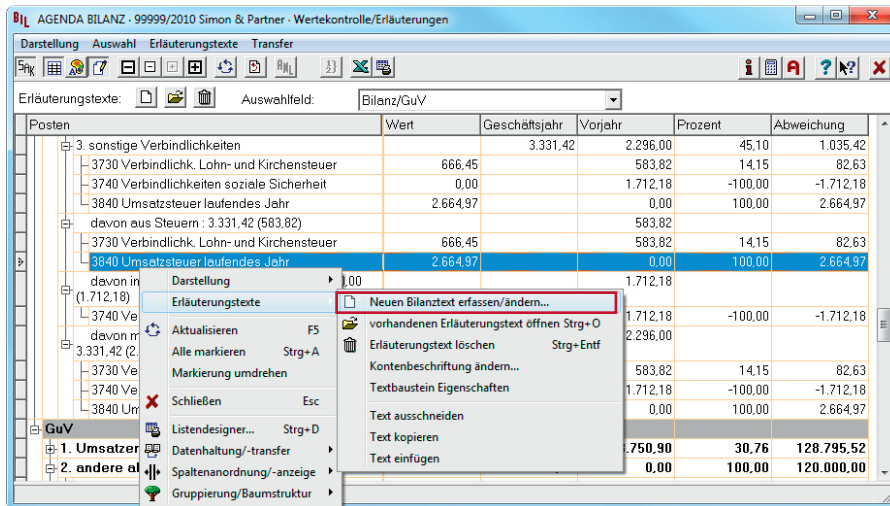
BIL AGENDA BILANZ · 99999/2010 Simon & Partner · Wertekontrolle/Erläuterungen

Darstellung Auswahl Erläuterungstexte Transfer

Erläuterungstexte: Auswahlfeld: Bilanz/GuV

| Posten | Wert | Geschäftsjahr | Vorjahr | Prozent | Abweichung |
|---|---|---|---|---|---|
| 3. sonstige Verbindlichkeiten | | 3.331,42 | 2.296,00 | 45,10 | 1.035,42 |
| 3730 Verbindlichk. Lohn- und Kirchensteuer | 666,45 | | 583,82 | 14,15 | 82,63 |
| 3740 Verbindlichkeiten soziale Sicherheit | 0,00 | | 1.712,18 | -100,00 | -1.712,18 |
| 3840 Umsatzsteuer laufendes Jahr | 2.664,97 | | 0,00 | 100,00 | 2.664,97 |
| davon aus Steuern : 3.331,42 (583,82) | | | 583,82 | | |
| 3730 Verbindlichk. Lohn- und Kirchensteuer | 666,45 | | 583,82 | 14,15 | 82,63 |
| 3840 Umsatzsteuer laufendes Jahr | 2.664,97 | | 0,00 | 100,00 | 2.664,97 |
| davon in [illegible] (1.712,18) | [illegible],00 | | 1.712,18 | | |
| 3740 Ve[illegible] | | | 1.712,18 | -100,00 | -1.712,18 |
| davon m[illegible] 3.331,42 (2.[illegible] | | | 2.296,00 | | |
| 3730 Ver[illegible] | | | 583,82 | 14,15 | 82,63 |
| 3740 Ve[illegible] | | | 1.712,18 | -100,00 | -1.712,18 |
| 3840 Um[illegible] | | | 0,00 | 100,00 | 2.664,97 |
| GuV | | | | | |
| 1. Umsatzer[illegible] | | | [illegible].750,90 | 30,76 | 128.795,52 |
| 2. andere al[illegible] | | | 0,00 | 100,00 | 120.000,00 |

Darstellung
Erläuterungstexte
Aktualisieren F5
Alle markieren Strg+A
Markierung umdrehen
Schließen Esc
Listendesigner... Strg+D
Datenhaltung/-transfer
Spaltenanordnung/-anzeige
Gruppierung/Baumstruktur

Neuen Bilanztext erfassen/ändern...
vorhandenen Erläuterungstext öffnen Strg+O
Erläuterungstext löschen Strg+Entf
Kontenbeschriftung ändern...
Textbaustein Eigenschaften
Text ausschneiden
Text kopieren
Text einfügen